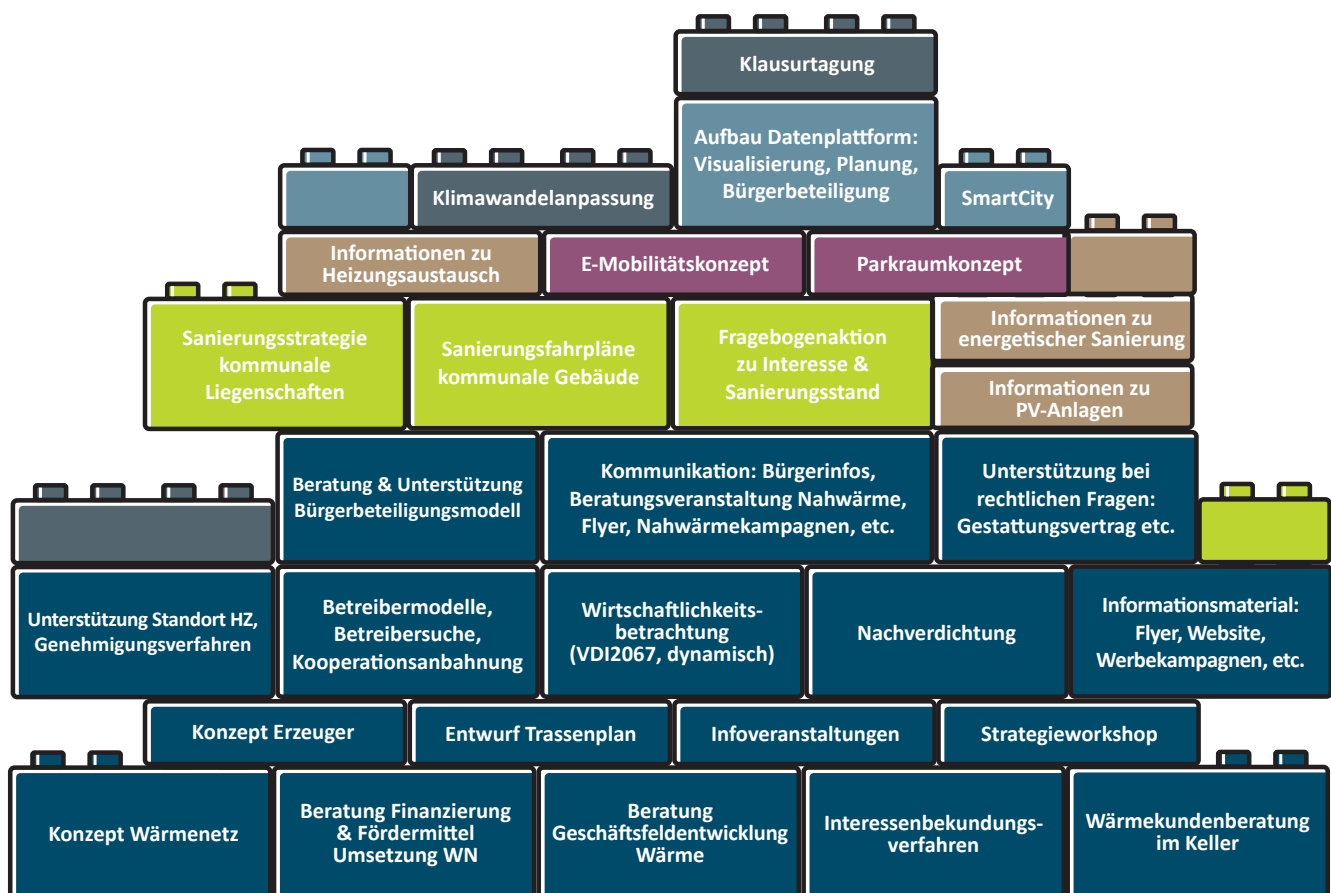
Klausurtagung

Aufbau Datenplattform: Visualisierung, Planung, Bürgerbeteiligung

Klimawandelanpassung

SmartCity

Informationen zu Heizungsaustausch

E-Mobilitätskonzept

Parkraumkonzept

Sanierungsstrategie kommunale Liegenschaften

Sanierungsfahrpläne kommunale Gebäude

Fragebogenaktion zu Interesse & Sanierungsstand

Informationen zu energetischer Sanierung

Informationen zu PV-Anlagen

Beratung & Unterstützung Bürgerbeteiligungsmodell

Kommunikation: Bürgerinfos, Beratungsveranstaltung Nahwärme, Flyer, Nahwärmekampagnen, etc.

Unterstützung bei rechtlichen Fragen: Gestattungsvertrag etc.

Unterstützung Standort HZ, Genehmigungsverfahren

Betreibermodelle, Betreibersuche, Kooperationsanbahnung

Wirtschaftlichkeitsbetrachtung (VDI2067, dynamisch)

Nachverdichtung

Informationsmaterial: Flyer, Website, Werbekampagnen, etc.

Konzept Erzeuger

Entwurf Trassenplan

Infoveranstaltungen

Strategieworkshop

Konzept Wärmenetz

Beratung Finanzierung & Fördermittel Umsetzung WN

Beratung Geschäftsfeldentwicklung Wärme

Interessenbekundungsverfahren

Wärmekundenberatung im Keller